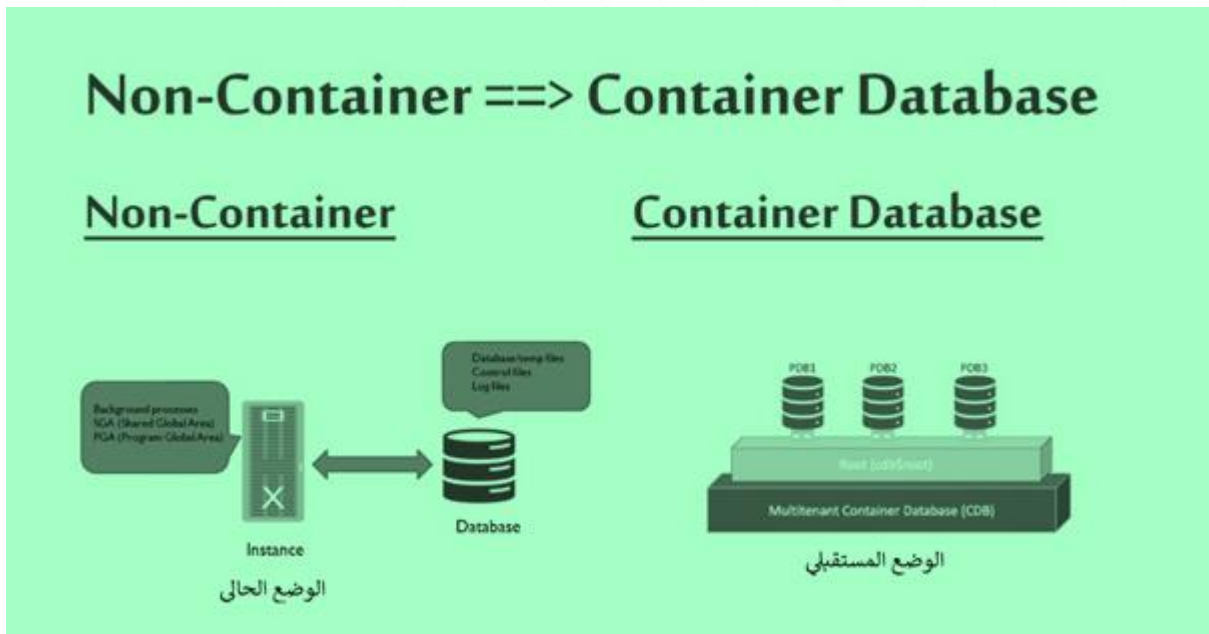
Non-Container ==> Container Database

Non-Container

Container Database

Background processes
SGA (Shared Global Area)
PGA (Program Global Area)

Database/temp files
Control files
Log files

Instance

الوضع الحالى

Database

PDB1

PDB2

PDB3

Root (cdb$root)

Multitenant Container Database (CDB)

الوضع المستقبلي